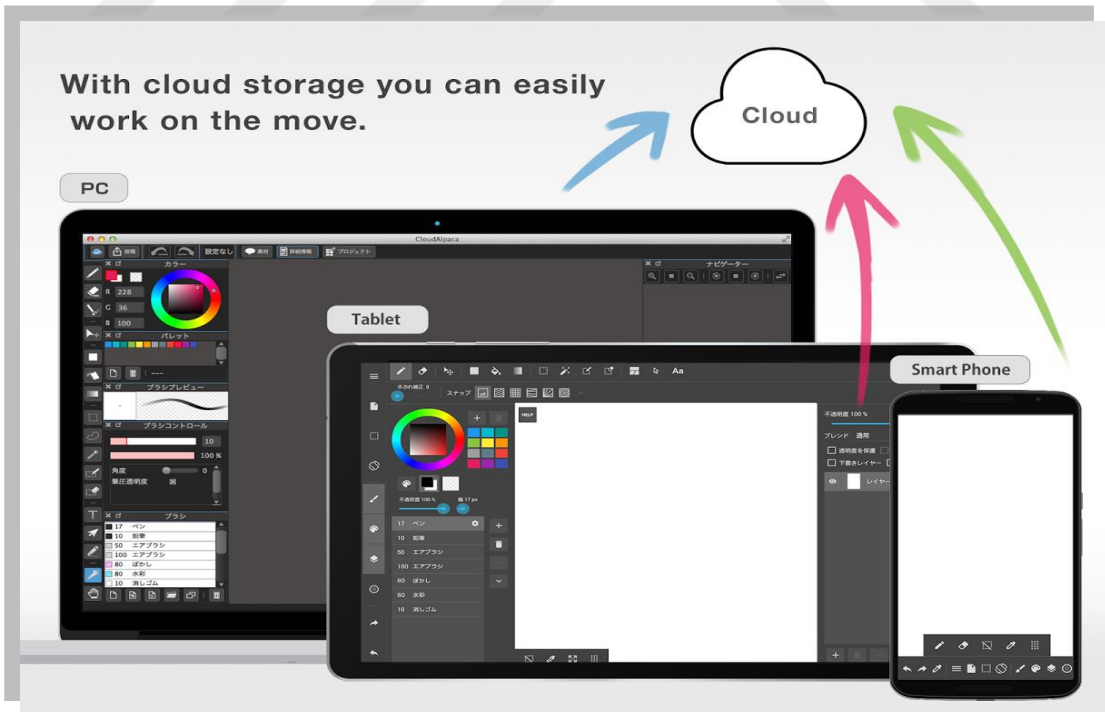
With cloud storage you can easily work on the move.

Cloud

PC

Tablet

Smart Phone

CloudAlpaca

設定なし

素材

詳細情報

プロジェクト

カラー

R 228

G 36

B 100

パレット

ブラシプレビュー

ブラシコントロール

10

100 %

角度 0

筆圧透明度

ブラシ

17 ペン

10 鉛筆

50 エアブラシ

100 エアブラシ

80 ぼかし

80 水彩

10 消しゴム

ナビゲーター

Aa

手ぶれ補正 0

スナップ

HELP

不透明度 100 %

幅 17 px

17 ペン

10 鉛筆

50 エアブラシ

100 エアブラシ

80 ぼかし

80 水彩

10 消しゴム

不透明度 100 %

ブレンド 通常

透明度を保護

下書きレイヤー

レイヤー